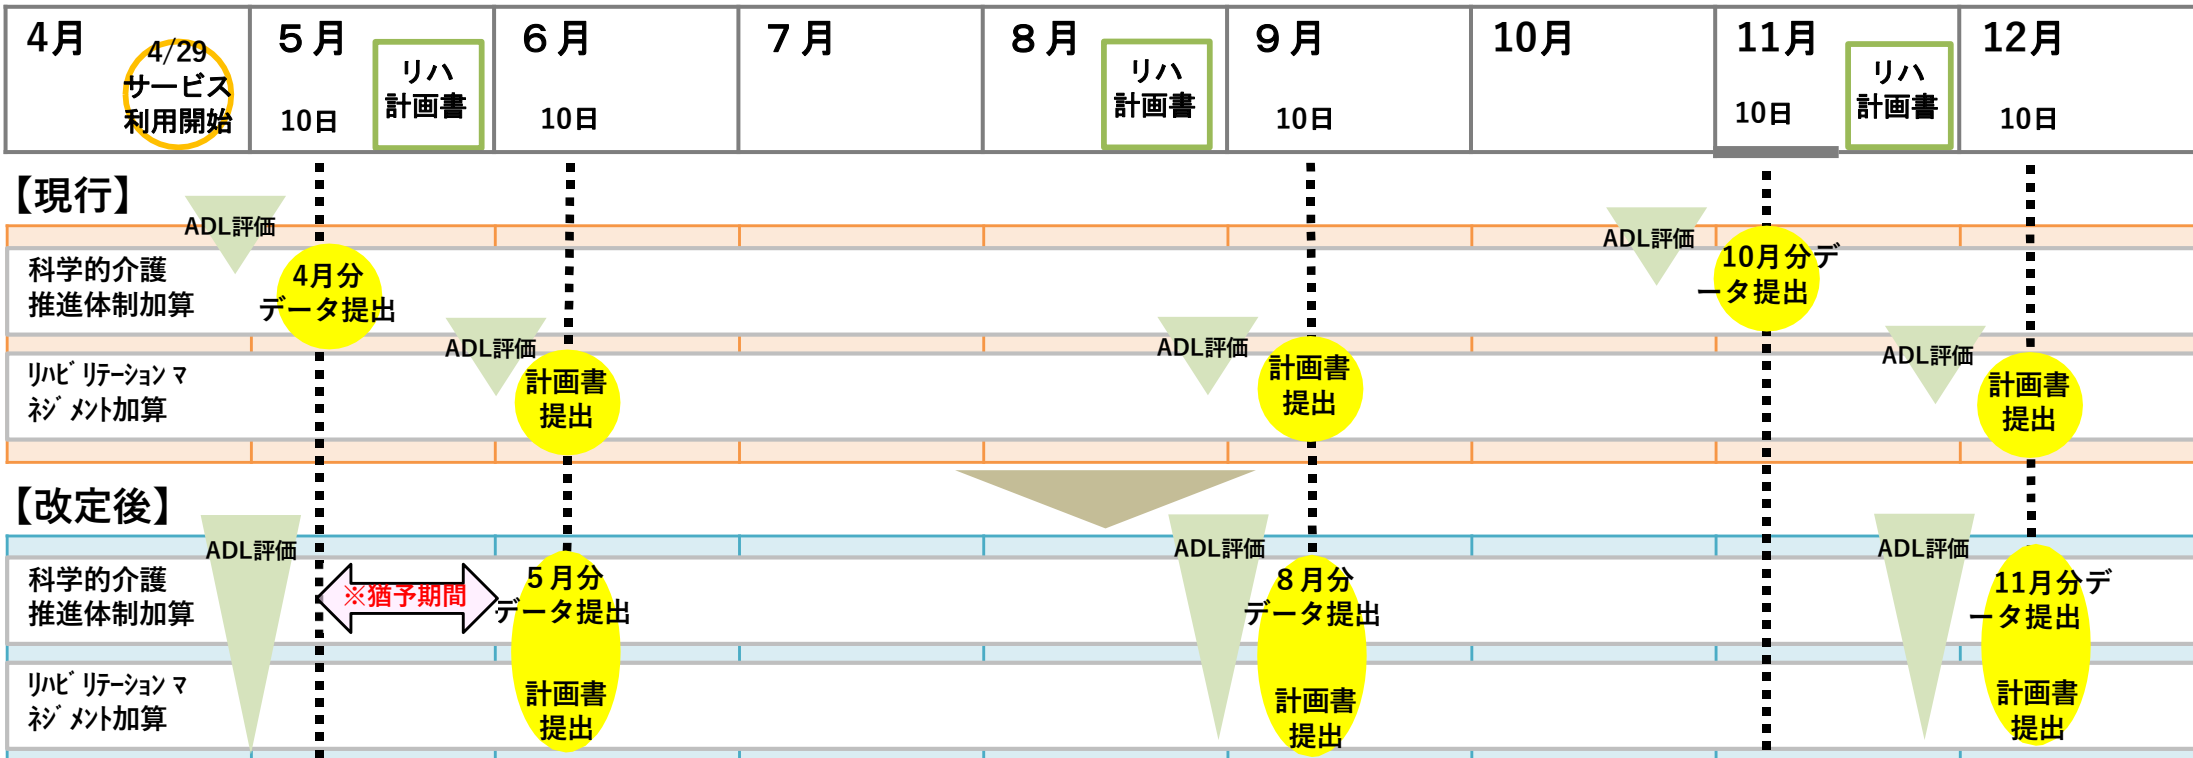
| 4月 4/29 サービス利用開始 | 5月 10日 リハ計画書 | 6月 10日 | 7月 | 8月 リハ計画書 | 9月 10日 | 10月 | 11月 10日 リハ計画書 | 12月 10日 |
|---|---|---|---|---|---|---|---|---|

【現行】

ADL評価

科学的介護推進体制加算

4月分データ提出

ADL評価

10月分データ提出

ADL評価

ADL評価

ADL評価

リハビリテーションマネジメント加算

計画書提出

計画書提出

計画書提出

【改定後】

ADL評価

ADL評価

ADL評価

科学的介護推進体制加算

※猶予期間

5月分データ提出

8月分データ提出

11月分データ提出

リハビリテーションマネジメント加算

計画書提出

計画書提出

計画書提出